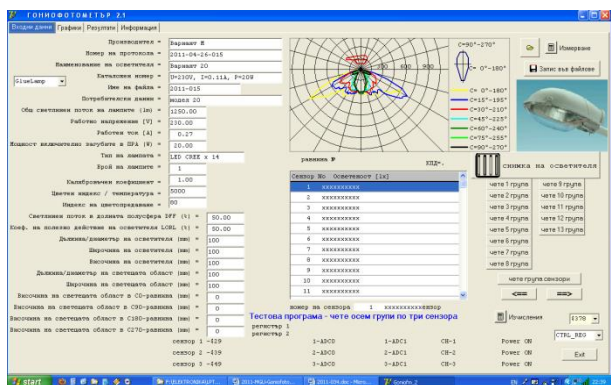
ГОНИОФОТОМЕТЪР 2.1

Входни данни | Графики | Резултати | Информация

Производител = Вараваг Я
Номер на протокола = 2011-04-26-015
Наименование на осветителя = Вараваг 20
Каталожен номер = U=230V, I=0.11A, P=20W
GloeLamp
Име на файла = 2011-015
Потребителски данни = модел 20
Общ светлинен поток на лампите (lm) = 1250.00
Работно напрежение (V) = 230.00
Работен ток (A) = 0.27
Мощност включително загубите в ПРА (W) = 20.00
Тип на лампата = LED CREE x 14
Брой на лампите = 1
Калибровъчен коефициент = 1.00
Цветен индекс / температура = 5000
Индекс на цветопредаване = 80
Светлинен поток в долната полусфера DFF (%) = 50.00
Коеф. на полезно действие на осветителя LORL (%) = 50.00
Дължина/диаметър на осветителя (мм) = 100
Широчина на осветителя (мм) = 100
Височина на осветителя (мм) = 100
Дължина/диаметър на светещата област (мм) = 100
Широчина на светещата област (мм) = 100
Височина на светещата област в C0-равнина (мм) = 0
Височина на светещата област в C90-равнина (мм) = 0
Височина на светещата област в C180-равнина (мм) = 0
Височина на светещата област в C270-равнина (мм) = 0

300 600 900
C=90°-270°
C= 0°-180°
C= 0°-180°
C=15°-195°
C=30°-210°
C=45°-225°
C=60°-240°
C=75°-255°
C=90°-270°
равнина Р
КПД=.

Измерване
Запис във файлове

снимка на осветителя

| Сензор No | Осветеност [lx] |
|---|---|
| 1 | xxxxxxxxxx |
| 2 | xxxxxxxxxx |
| 3 | xxxxxxxxxx |
| 4 | xxxxxxxxxx |
| 5 | xxxxxxxxxx |
| 6 | xxxxxxxxxx |
| 7 | xxxxxxxxxx |
| 8 | xxxxxxxxxx |
| 9 | xxxxxxxxxx |
| 10 | xxxxxxxxxx |
| 11 | xxxxxxxxxx |

чете 1 група | чете 9 група
чете 2 група | чете 10 група
чете 3 група | чете 11 група
чете 4 група | чете 12 група
чете 5 група | чете 13 група
чете 6 група
чете 7 група
чете 8 група
чете група сензори
<== ==>

номер на сензора 1 xxxxxxxxxxсензор
Тестова програма - чете осем групи по три сензора
регистър 1
регистър 2

Изчисления
E378
CTRL_REG
Exit

сензор 1 -I29 1-ADC0 1-ADC1 CH-1 Power ON
сензор 2 -I39 2-ADC0 2-ADC1 CH-2 Power ON
сензор 3 -I49 3-ADC0 3-ADC1 CH-3 Power ON

start